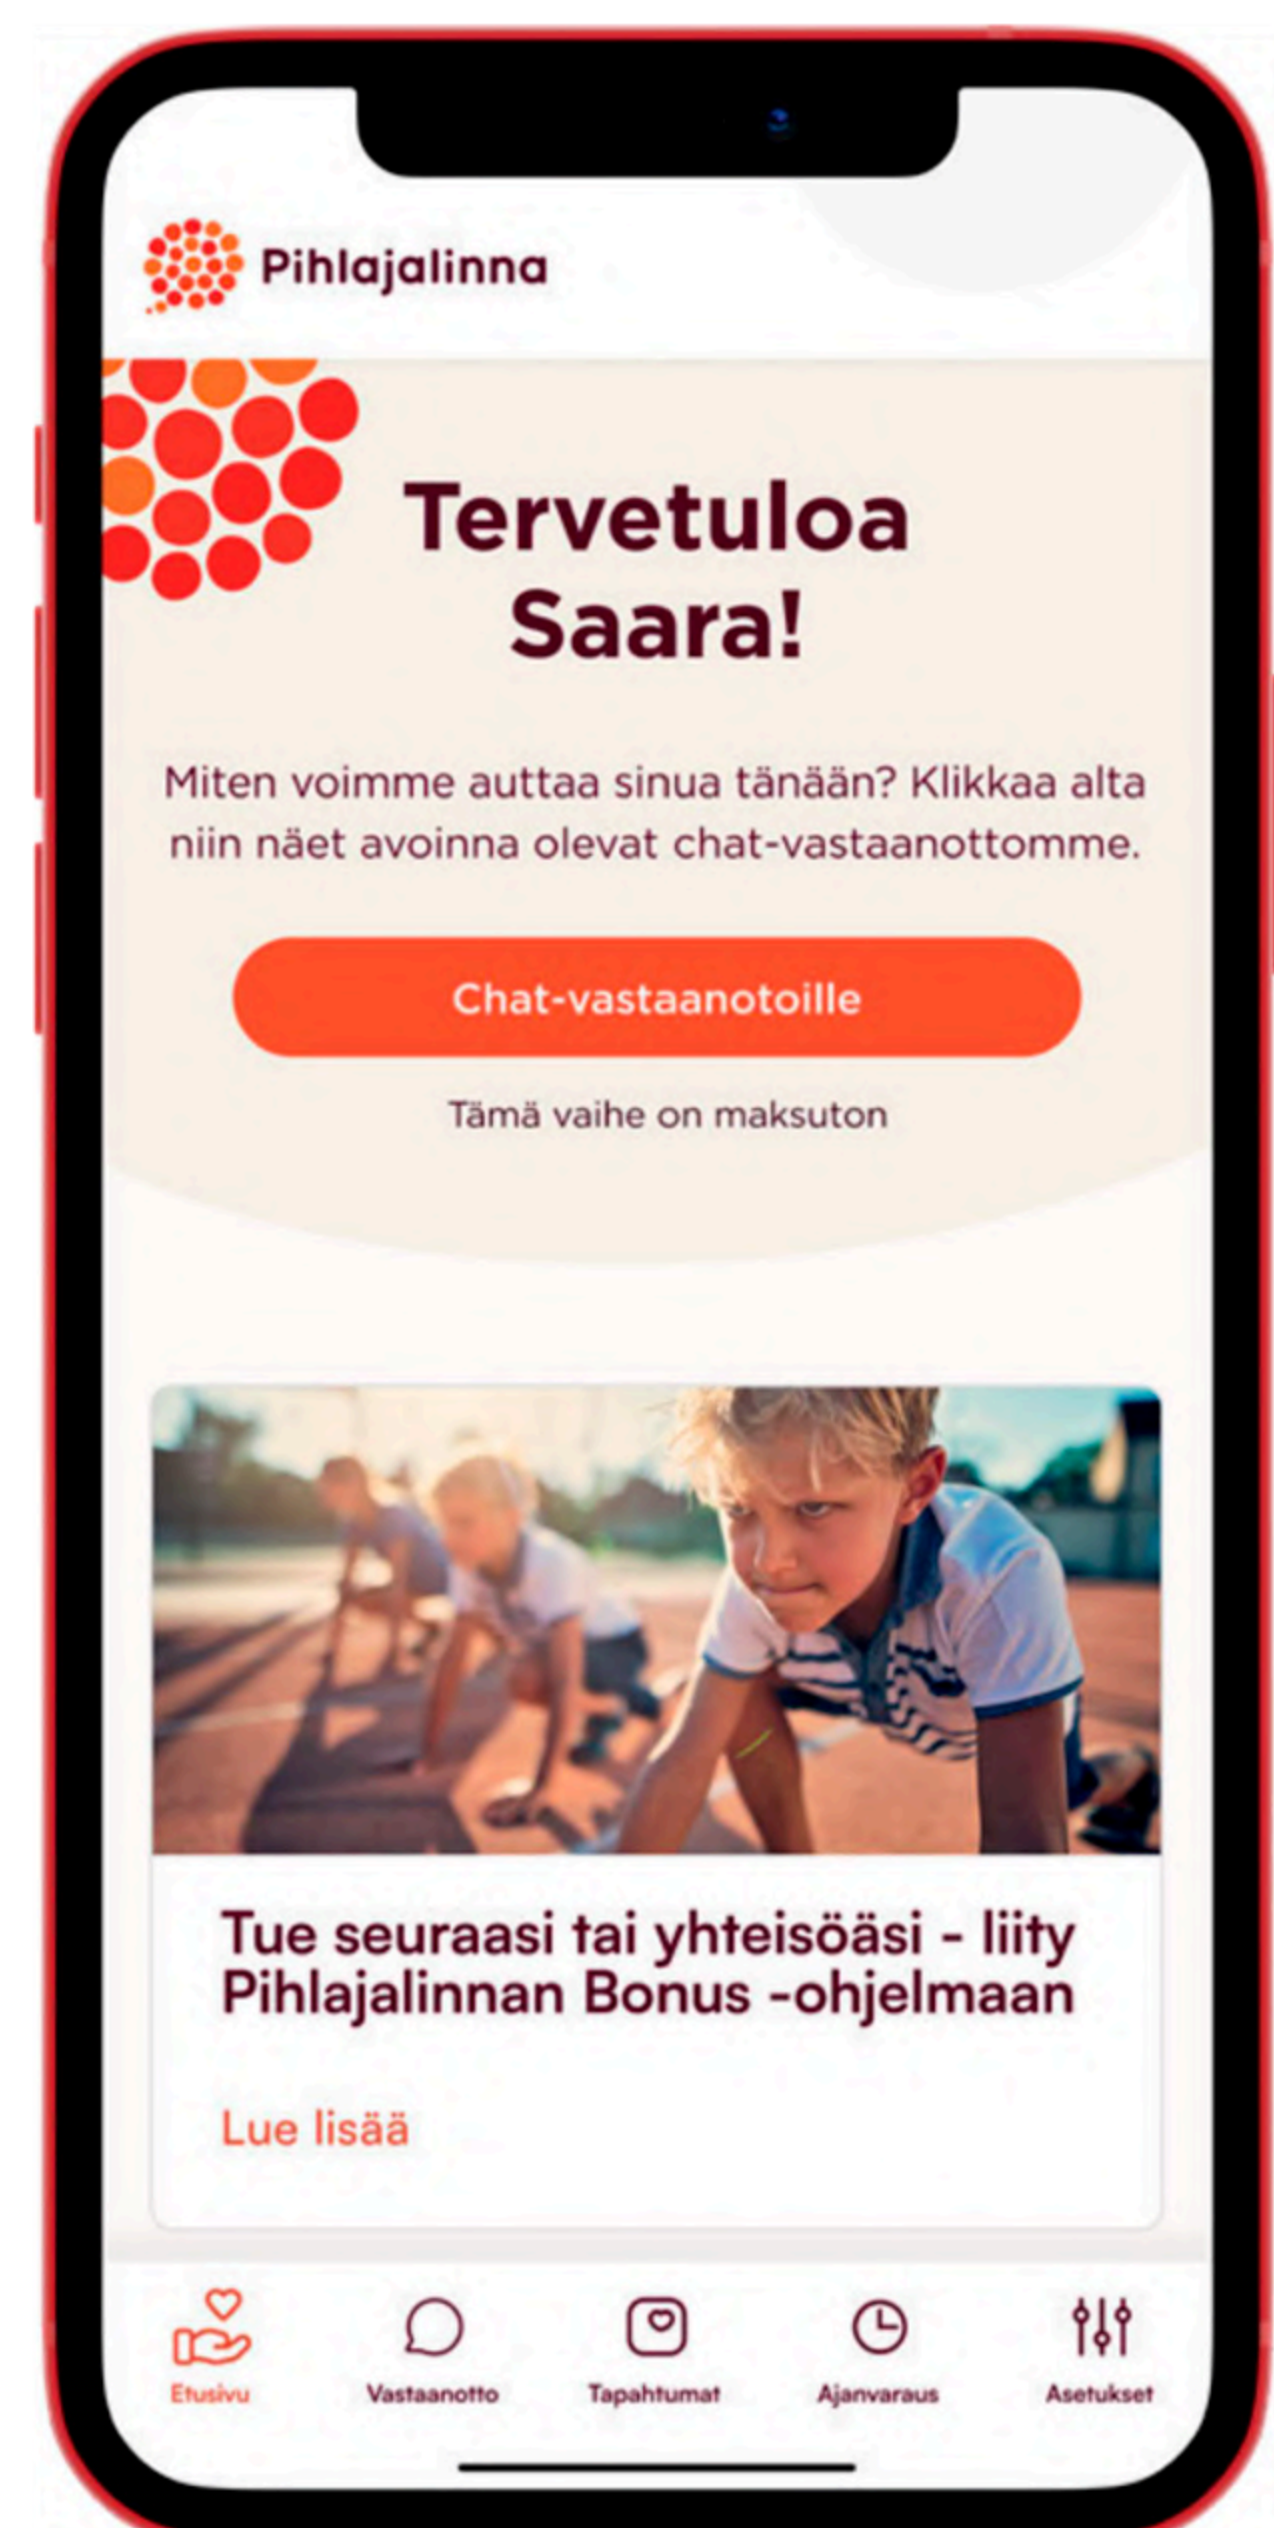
Pihlajalinna

Tervetuloa Saara!

Miten voimme auttaa sinua tänään? Klikkaa alta niin näet avoinna olevat chat-vastaanottomme.

Chat-vastaanotoille

Tämä vaihe on maksuton

Tue seuraasi tai yhteisöäsi - liity Pihlajalinnan Bonus -ohjelmaan

Lue lisää

Etusivu
Vastaanotto
Tapahtumat
Ajanvaraus
Asetukset